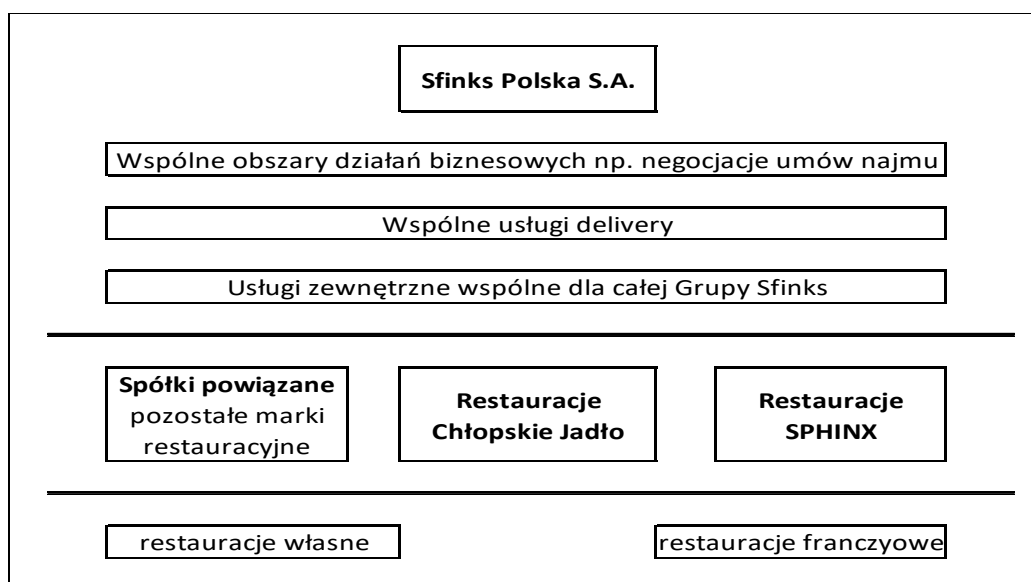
Sfinks Polska S.A.

Wspólne obszary działań biznesowych np. negocjacje umów najmu

Wspólne usługi delivery

Usługi zewnętrzne wspólne dla całej Grupy Sfinks

Spółki powiązane pozostałe marki restauracyjne

Restauracje Chłopskie Jadło

Restauracje SPHINX

restauracje własne

restauracje franczyzowe